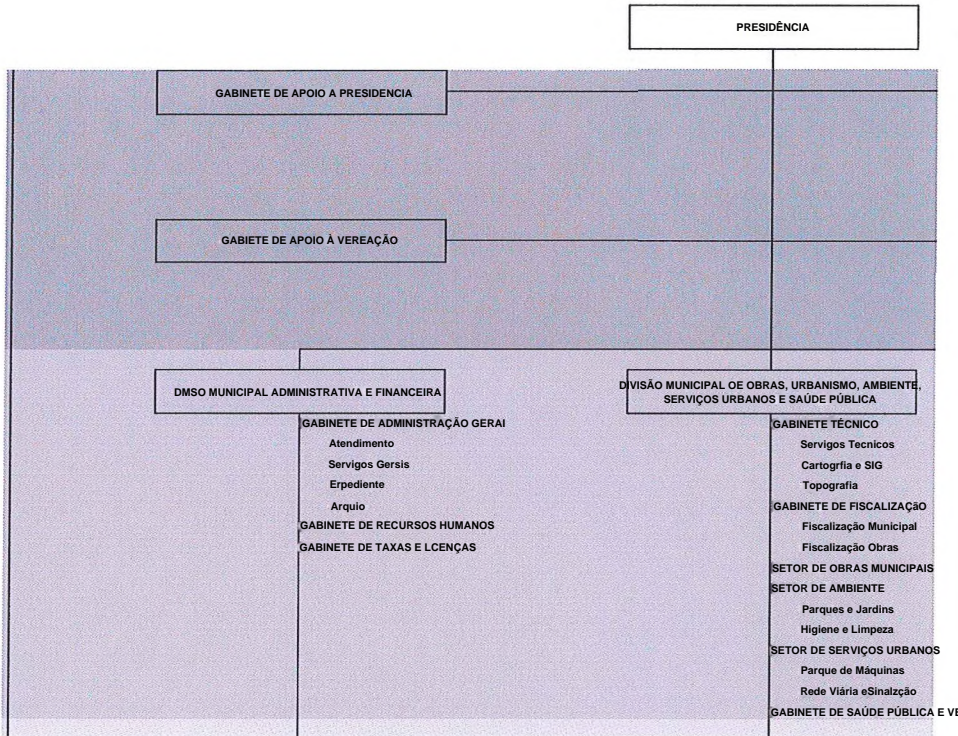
PRESIDÊNCIA

GABINETE DE APOIO A PRESIDENCIA

GABIETE DE APOIO À VEREAÇÃO

DMSO MUNICIPAL ADMINISTRATIVA E FINANCEIRA

GABINETE DE ADMINISTRAÇÃO GERAI
Atendimento
Servigos Gersis
Erpediente
Arquio
GABINETE DE RECURSOS HUMANOS
GABINETE DE TAXAS E LCENÇAS

DIVISÃO MUNICIPAL OE OBRAS, URBANISMO, AMBIENTE, SERVIÇOS URBANOS E SAÚDE PÚBLICA

GABINETE TÉCNICO
Servigos Tecnicos
Cartogrfia e SIG
Topografia
GABINETE DE FISCALIZAÇÃO
Fiscalização Municipal
Fiscalização Obras
SETOR DE OBRAS MUNICIPAIS
SETOR DE AMBIENTE
Parques e Jardins
Higiene e Limpeza
SETOR DE SERVIÇOS URBANOS
Parque de Máquinas
Rede Viária eSinalzção
GABINETE DE SAÚDE PÚBLICA E V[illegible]